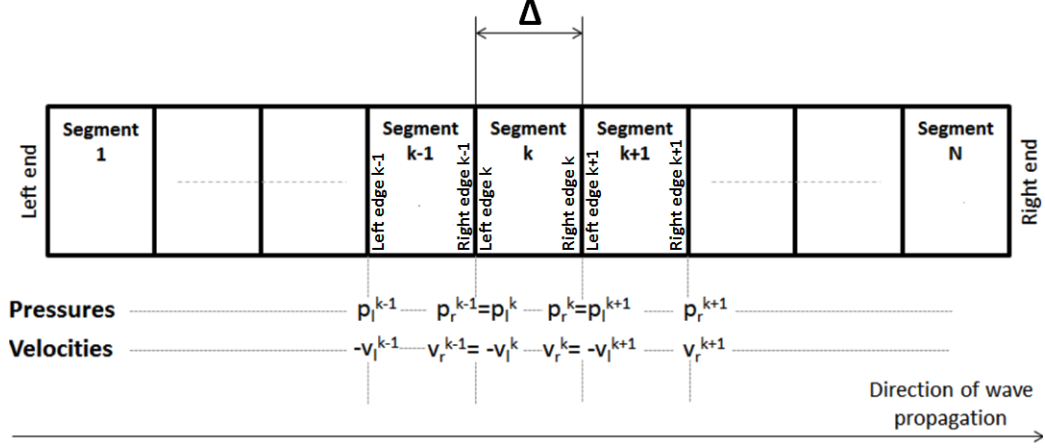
Δ

Left end

Segment 1

Segment k-1

Left edge k-1

Right edge k-1

Segment k

Left edge k

Right edge k

Segment k+1

Left edge k+1

Right edge k+1

Segment N

Right end

Pressures $p_l^{k-1}$ $p_r^{k-1}=p_l^k$ $p_r^k=p_l^{k+1}$ $p_r^{k+1}$

Velocities $-v_l^{k-1}$ $v_r^{k-1}= -v_l^k$ $v_r^k= -v_l^{k+1}$ $v_r^{k+1}$

Direction of wave propagation